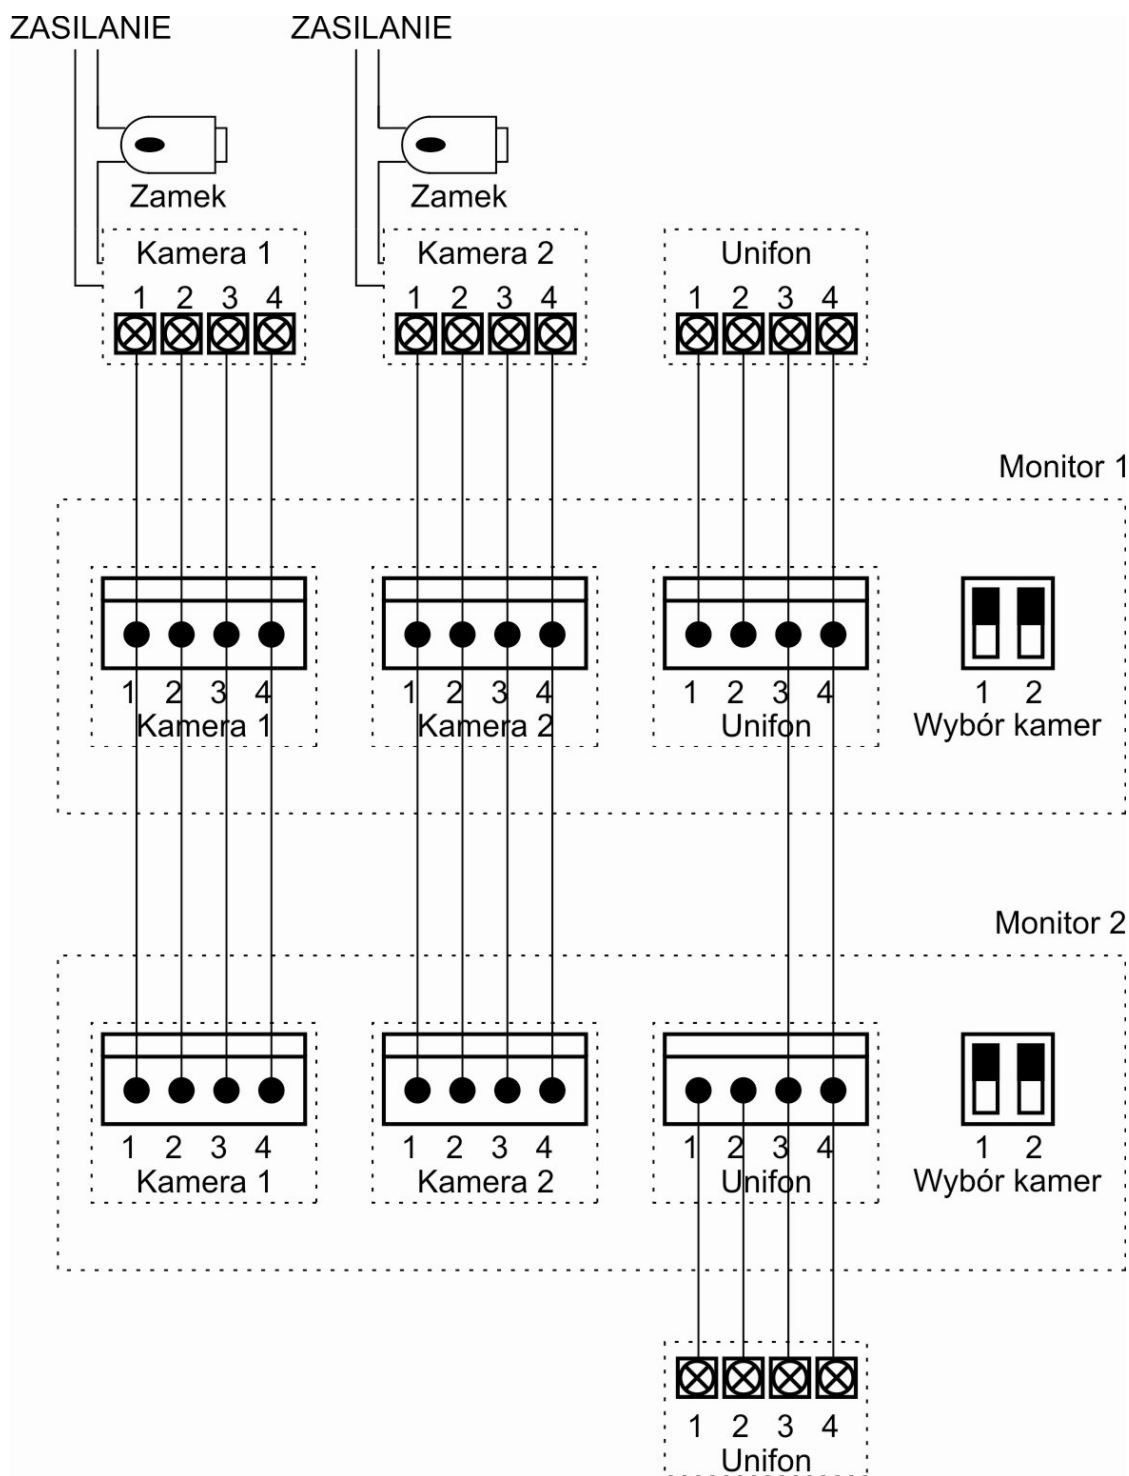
ZASILANIE ZASILANIE

Zamek

Zamek

Kamera 1
1 2 3 4

Kamera 2
1 2 3 4

Unifon
1 2 3 4

Monitor 1

1 2 3 4
Kamera 1

1 2 3 4
Kamera 2

1 2 3 4
Unifon

1 2
Wybór kamer

Monitor 2

1 2 3 4
Kamera 1

1 2 3 4
Kamera 2

1 2 3 4
Unifon

1 2
Wybór kamer

1 2 3 4
Unifon